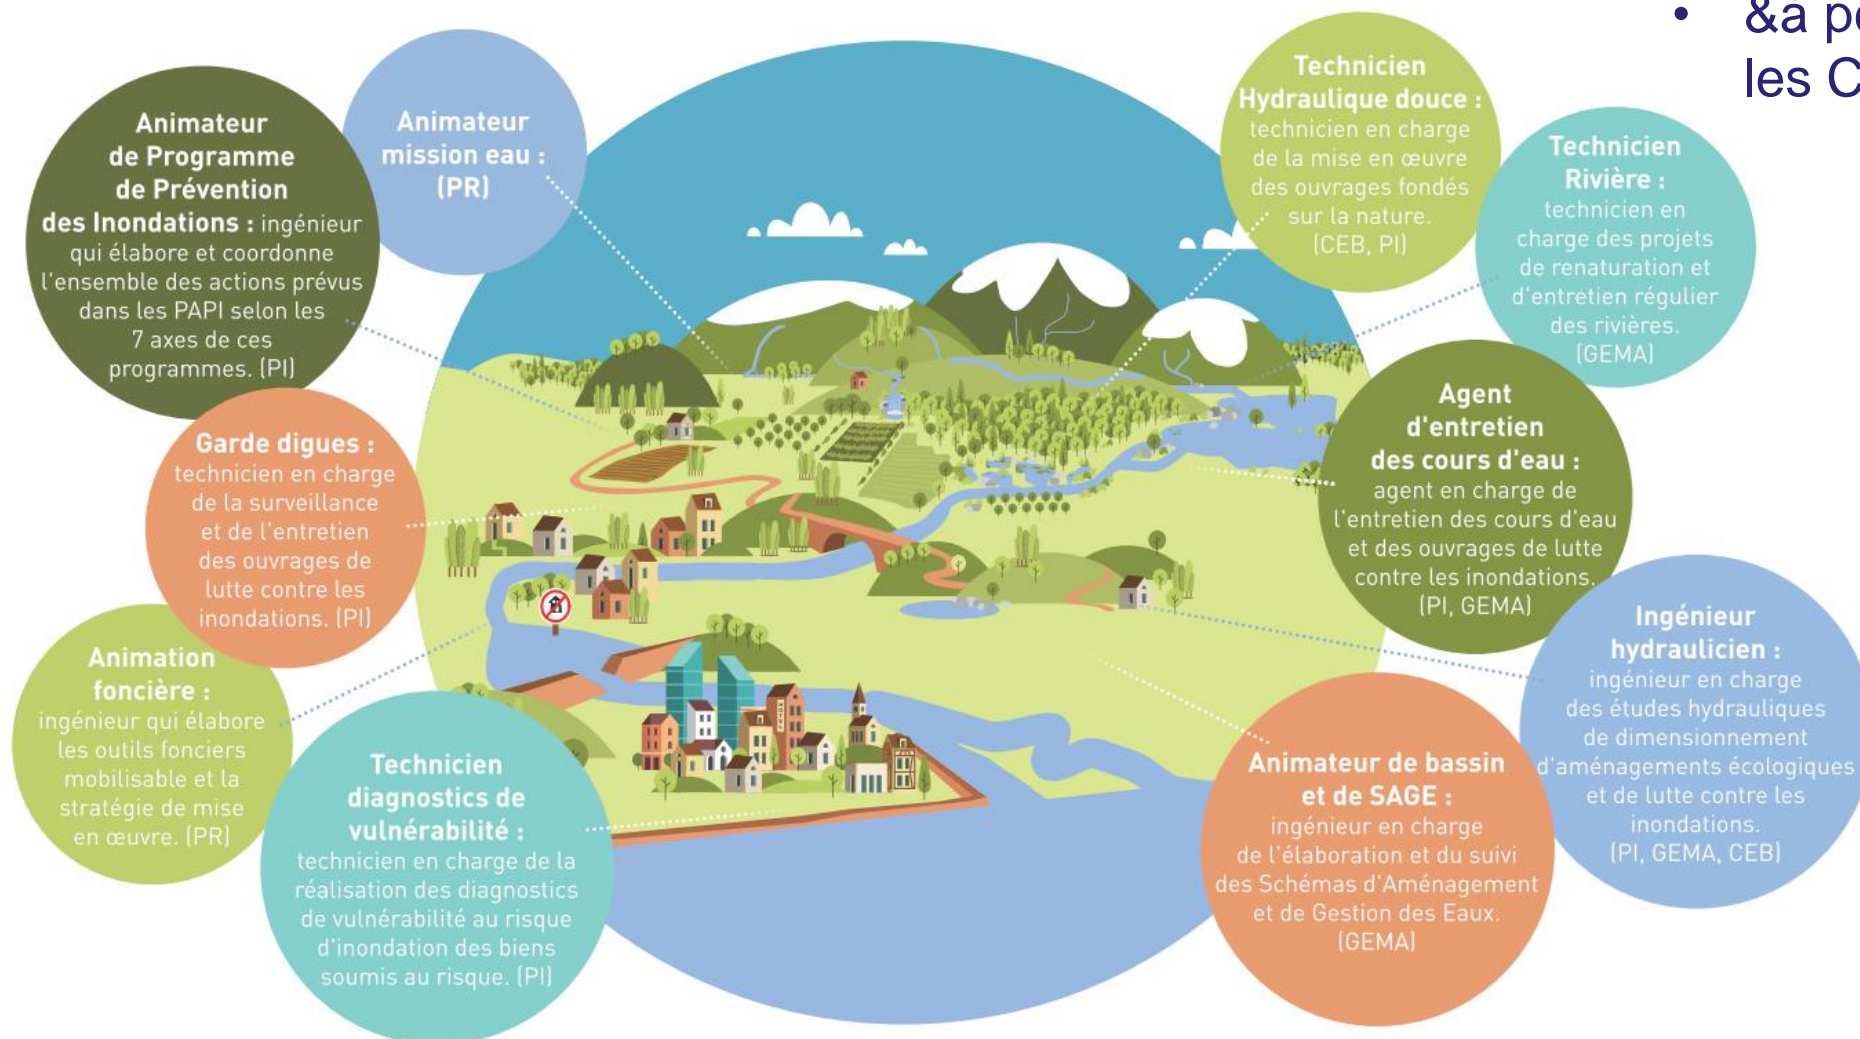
• &a p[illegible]
les C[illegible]

Animateur de Programme de Prévention des Inondations : ingénieur qui élabore et coordonne l'ensemble des actions prévus dans les PAPI selon les 7 axes de ces programmes. (PI)

Animateur mission eau : (PR)

Technicien Hydraulique douce : technicien en charge de la mise en œuvre des ouvrages fondés sur la nature. (CEB, PI)

Technicien Rivière : technicien en charge des projets de renaturation et d'entretien régulier des rivières. (GEMA)

Garde digues : technicien en charge de la surveillance et de l'entretien des ouvrages de lutte contre les inondations. (PI)

Agent d'entretien des cours d'eau : agent en charge de l'entretien des cours d'eau et des ouvrages de lutte contre les inondations. (PI, GEMA)

Animation foncière : ingénieur qui élabore les outils fonciers mobilisable et la stratégie de mise en œuvre. (PR)

Ingénieur hydraulicien : ingénieur en charge des études hydrauliques de dimensionnement d'aménagements écologiques et de lutte contre les inondations. (PI, GEMA, CEB)

Technicien diagnostics de vulnérabilité : technicien en charge de la réalisation des diagnostics de vulnérabilité au risque d'inondation des biens soumis au risque. (PI)

Animateur de bassin et de SAGE : ingénieur en charge de l'élaboration et du suivi des Schémas d'Aménagement et de Gestion des Eaux. (GEMA)